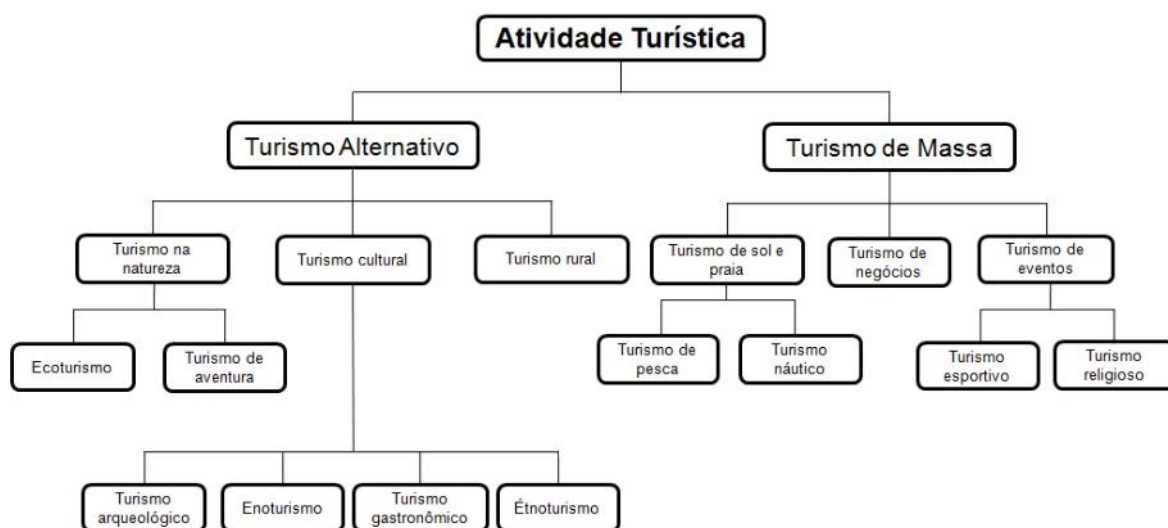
Atividade Turística

Turismo Alternativo

Turismo de Massa

Turismo na natureza

Turismo cultural

Turismo rural

Turismo de sol e praia

Turismo de negócios

Turismo de eventos

Ecoturismo

Turismo de aventura

Turismo de pesca

Turismo náutico

Turismo esportivo

Turismo religioso

Turismo arqueológico

Enoturismo

Turismo gastronômico

Étnoturismo